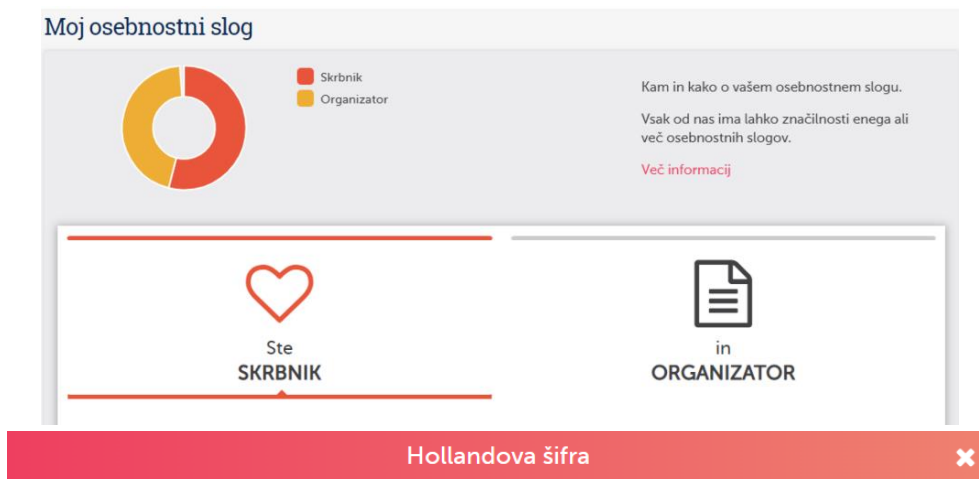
Moj osebnostni slog

Skrbnik
Organizator

Kam in kako o vašem osebnostnem slogu.

Vsak od nas ima lahko značilnosti enega ali več osebnostnih slogov.

Več informacij

Ste
SKRBNIK

in
ORGANIZATOR

Hollandova šifra